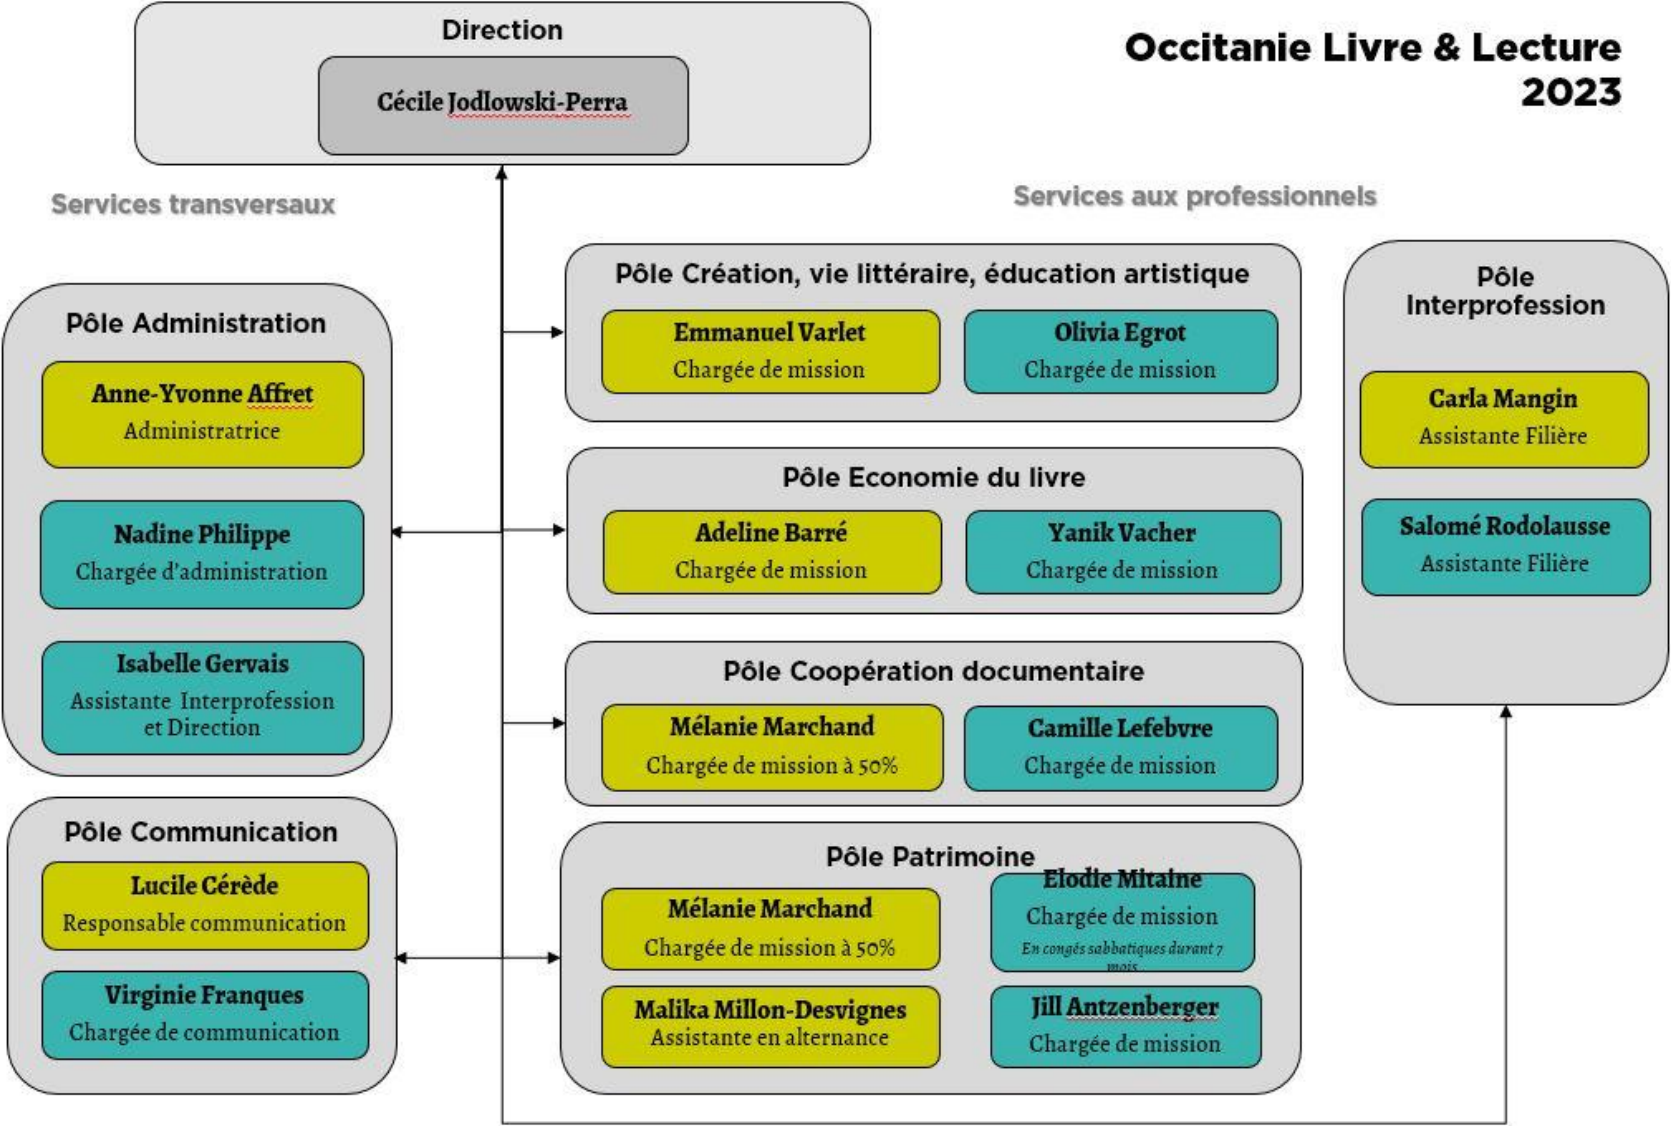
Direction

Cécile Jodlowski-Perra

Occitanie Livre & Lecture 2023

Services transversaux

Services aux professionnels

Pôle Administration

Anne-Yvonne Affret
Administratrice

Nadine Philippe
Chargée d'administration

Isabelle Gervais
Assistante Interprofession et Direction

Pôle Communication

Lucile Cérède
Responsable communication

Virginie Franques
Chargée de communication

Pôle Création, vie littéraire, éducation artistique

Emmanuel Varlet
Chargée de mission

Olivia Egrot
Chargée de mission

Pôle Economie du livre

Adeline Barré
Chargée de mission

Yanik Vacher
Chargée de mission

Pôle Coopération documentaire

Mélanie Marchand
Chargée de mission à 50%

Camille Lefebvre
Chargée de mission

Pôle Patrimoine

Mélanie Marchand
Chargée de mission à 50%

Elodie Mitaine
Chargée de mission
En congés sabbatiques durant 7 mois

Malika Millon-Desvignes
Assistante en alternance

Jill Antzenberger
Chargée de mission

Pôle Interprofession

Carla Mangin
Assistante Filière

Salomé Rodolausse
Assistante Filière